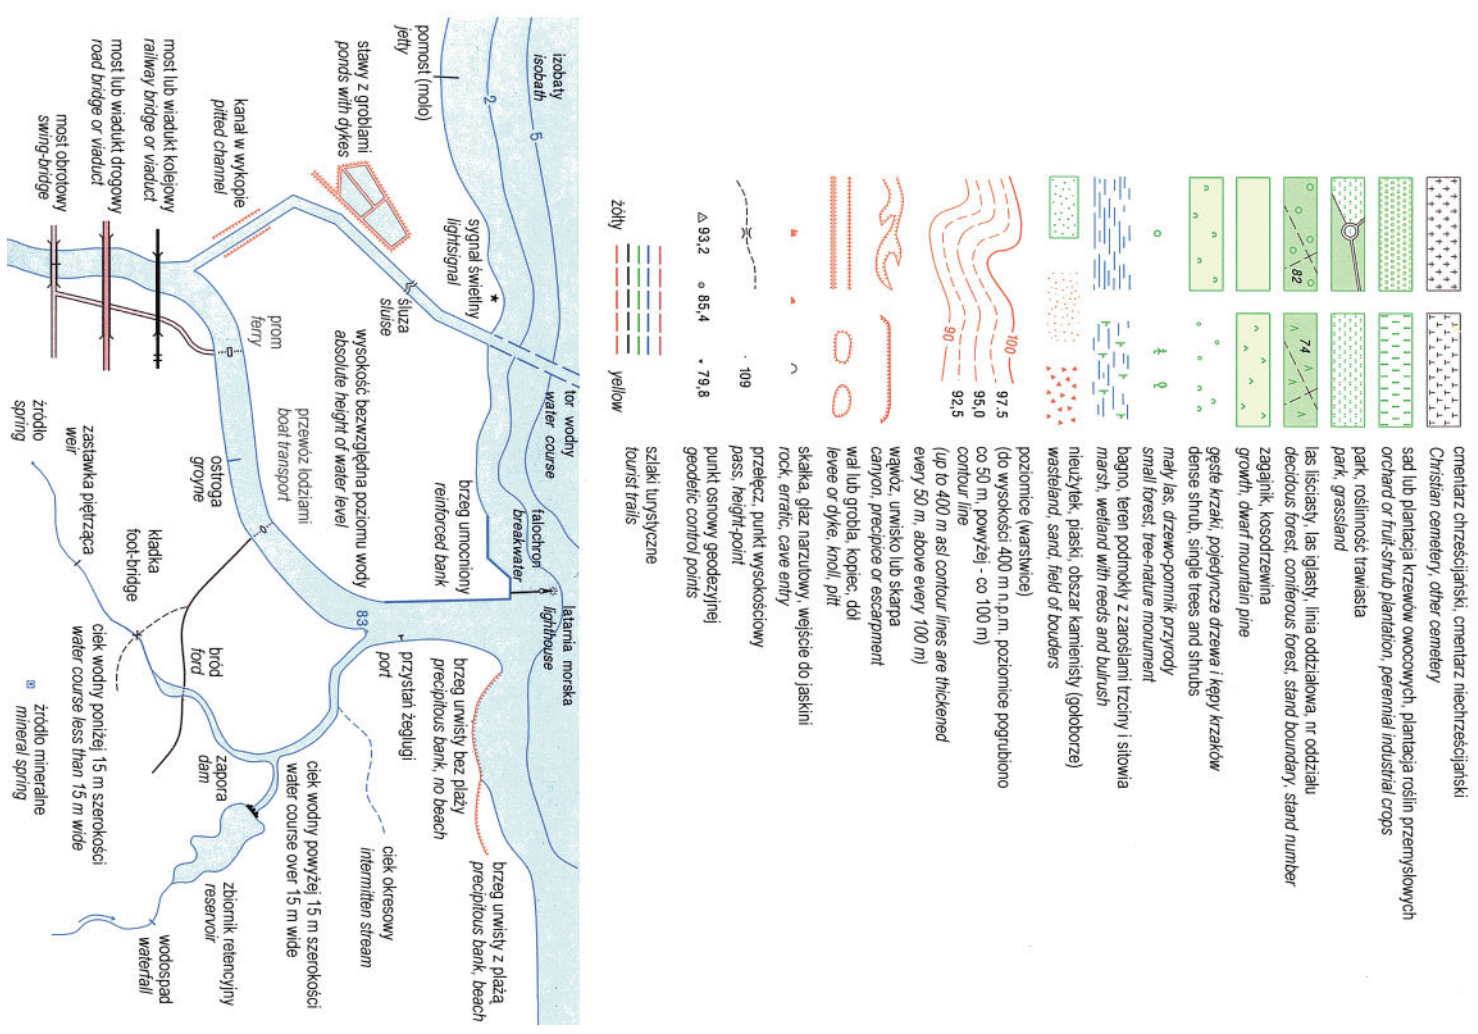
cmentarz chrześcijański, cmentarz niechrześcijański
Christian cemetery, other cemetery

sad lub plantacja krzewów owocowych, plantacja roślin przemysłowych
orchard or fruit-shrub plantation, perennial industrial crops

park, roślinność trawiasta
park, grassland

las liściasty, las iglasty, linia oddziałowa, nr oddziału
deciduous forest, coniferous forest, stand boundary, stand number

zagajnik, kosodrzewina
growth, dwarf mountain pine

gęste krzaki, pojedyncze drzewa i kępy krzaków
dense shrub, single trees and shrubs

mały las, drzewo-pomnik przyrody
small forest, tree-nature monument

bagno, teren podmokły z zaroślami trzciny i sitowia
marsh, wetland with reeds and bulrush

nieużytek, piaski, obszar kamienisty (gołoborze)
wasteland, sand, field of bouders

poziomice (warstwice)
(do wysokości 400 m n.p.m. poziomice pogrubiono co 50 m, powyżej - co 100 m)
contour line
(up to 400 m asl contour lines are thickened every 50 m, above every 100 m)

wąwóz, urwisko lub skarpa
canyon, precipice or escarpment

wał lub grobla, kopiec, dół
levee or dyke, knoll, pit

skałka, głaz narzutowy, wejście do jaskini
rock, erratic, cave entry

przełęcz, punkt wysokościowy
pass, height-point

punkt osnowy geodezyjnej
geodetic control points

szlaki turystyczne
tourist trails

82
74
100
90
97,5
95,0
92,5
109
△ 93,2
∘ 85,4
• 79,8
żółty
yellow

izobaty
isobath
5
2
pomost (molo)
jetty
stawy z groblami
ponds with dykes
sygnał świetlny
lightsignal
tor wodny
water course
falochron
breakwater
latarnia morska
lighthouse
brzeg umocniony
reinforced bank
śluza
sluise
wysokość bezwzględna poziomu wody
absolute height of water level
83
brzeg urwisty bez plaży
precipitous bank, no beach
brzeg urwisty z plażą
precipitous bank, beach
przystań żeglugi
port
kanał w wykopie
pitted channel
prom
ferry
przewóz łodziami
boat transport
most lub wiadukt kolejowy
railway bridge or viaduct
most lub wiadukt drogowy
road bridge or viaduct
most obrotowy
swing-bridge
ostroga
groyne
bród
ford
ciek okresowy
intermitten stream
kładka
foot-bridge
zapora
dam
ciek wodny powyżej 15 m szerokości
water course over 15 m wide
zastawka piętrząca
weir
ciek wodny poniżej 15 m szerokości
water course less than 15 m wide
zbiornik retencyjny
reservoir
źródło
spring
źródło mineralne
mineral spring
wodospad
waterfall